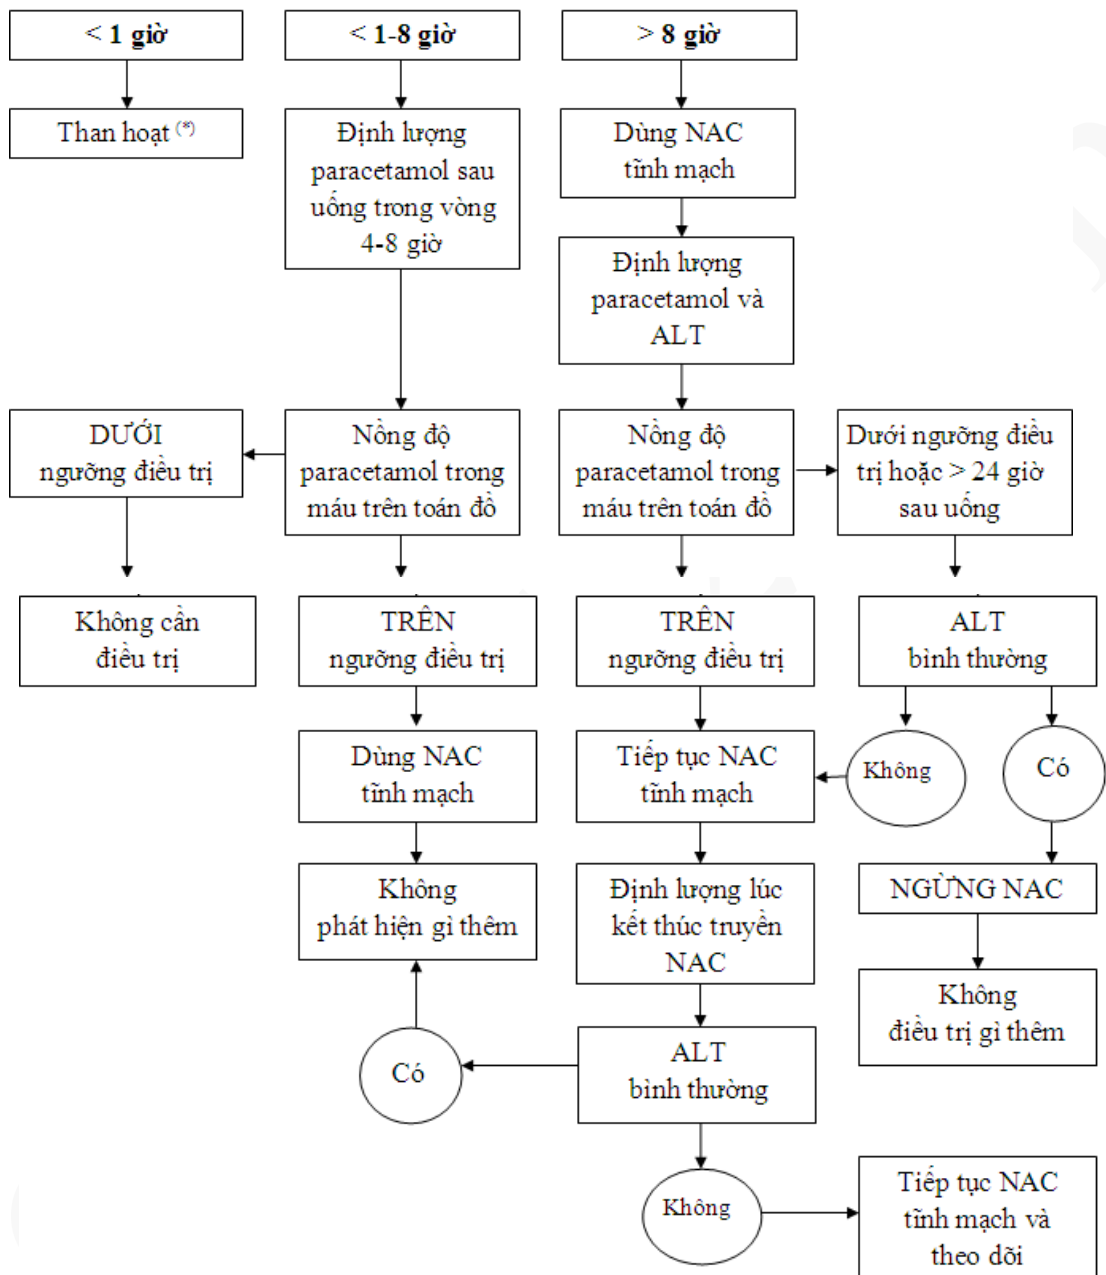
< 1 giờ

< 1-8 giờ

> 8 giờ

Than hoạt $^{(*)}$

Định lượng paracetamol sau uống trong vòng 4-8 giờ

Dùng NAC tĩnh mạch

Định lượng paracetamol và ALT

DƯỚI ngưỡng điều trị

Nồng độ paracetamol trong máu trên toán đồ

Nồng độ paracetamol trong máu trên toán đồ

Dưới ngưỡng điều trị hoặc > 24 giờ sau uống

Không cần điều trị

TRÊN ngưỡng điều trị

TRÊN ngưỡng điều trị

ALT bình thường

Dùng NAC tĩnh mạch

Tiếp tục NAC tĩnh mạch

Không

Có

Không phát hiện gì thêm

Định lượng lúc kết thúc truyền NAC

NGỪNG NAC

Không điều trị gì thêm

Có

ALT bình thường

Không

Tiếp tục NAC tĩnh mạch và theo dõi